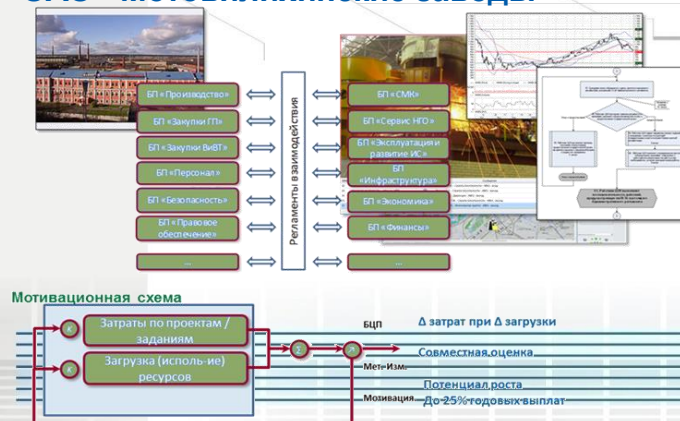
БП «Производство»
БП «Закупки ГП»
БП «Закупки ВиВТ»
БП «Персонал»
БП «Безопасность»
БП «Правовое обеспечение»
...

Регламенты взаимодействия

БП «СМК»
БП «Сервис НГО»
БП «Эксплуатация и развитие ИС»
БП «Инфраструктура»
БП «Экономика»
БП «Финансы»
...

Мотивационная схема

Затраты по проектам / заданиям
Загрузка (исполь-ие) ресурсов

БЦП
Δ затрат при Δ загрузки
Мет-Изм.
Совместная оценка
Потенциал роста
Мозивация
До 25% годовых выплат